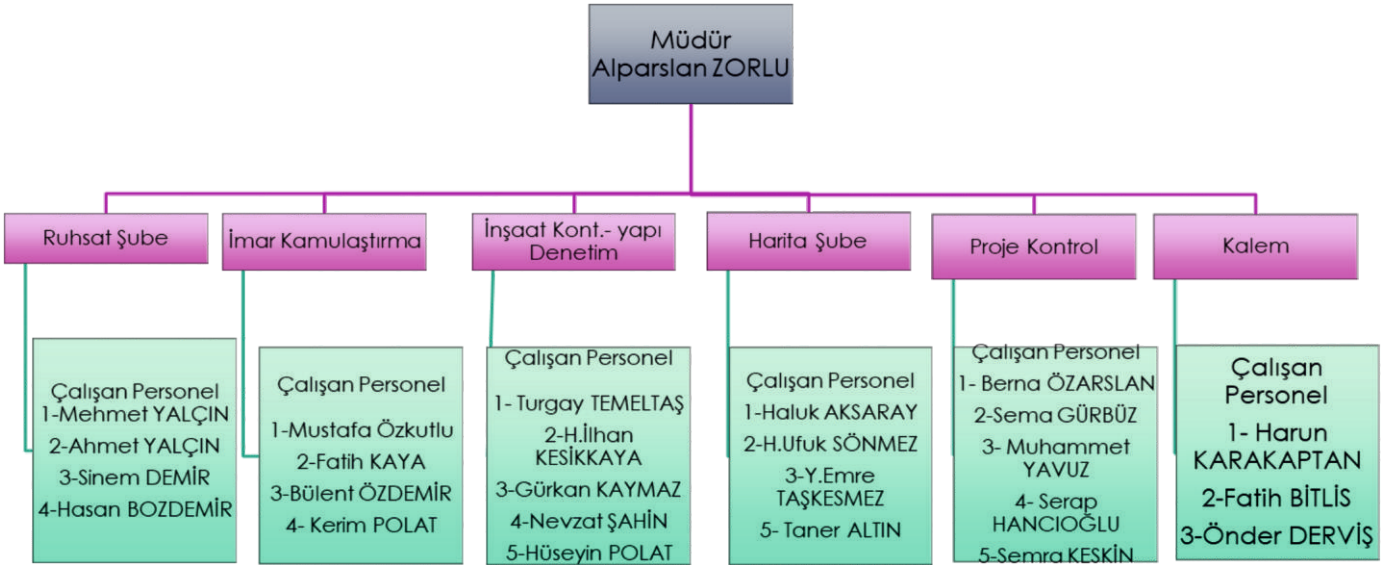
Müdür
Alparslan ZORLU

Ruhsat Şube

Çalışan Personel
1-Mehmet YALÇIN
2-Ahmet YALÇIN
3-Sinem DEMİR
4-Hasan BOZDEMİR

İmar Kamulaştırma

Çalışan Personel
1-Mustafa Özkutlu
2-Fatih KAYA
3-Bülent ÖZDEMİR
4- Kerim POLAT

İnşaat Kont.- yapı Denetim

Çalışan Personel
1- Turgay TEMELTAŞ
2-H.İlhan KESİKKAYA
3-Gürkan KAYMAZ
4-Nevzat ŞAHİN
5-Hüseyin POLAT

Harita Şube

Çalışan Personel
1-Haluk AKSARAY
2-H.Ufuk SÖNMEZ
3-Y.Emre TAŞKESMEZ
5- Taner ALTIN

Proje Kontrol

Çalışan Personel
1- Berna ÖZARSLAN
2-Sema GÜRBÜZ
3- Muhammet YAVUZ
4- Serap HANCIOĞLU
5-Semra KESKİN

Kalem

Çalışan Personel
1- Harun KARAKAPTAN
2-Fatih BİTLİS
3-Önder DERVİŞ